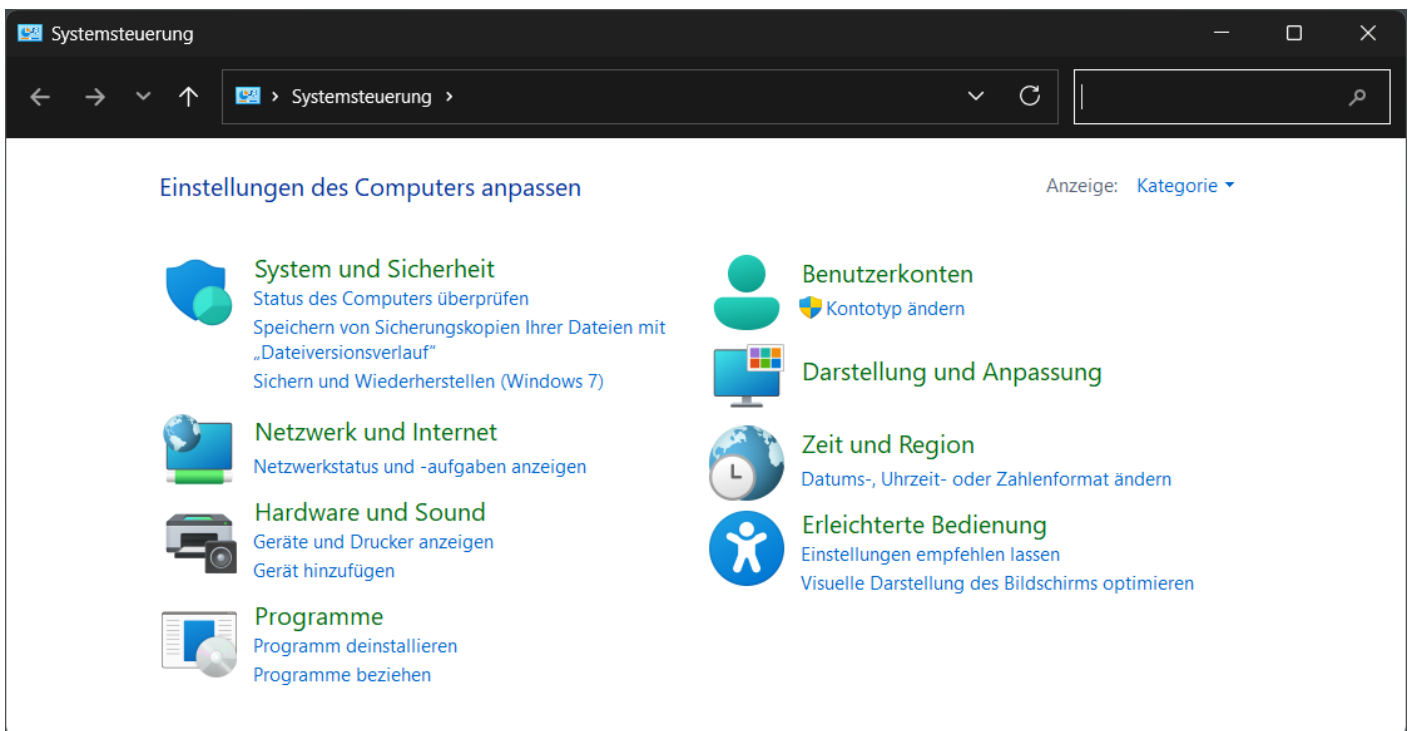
Systemsteuerung

> Systemsteuerung >

Einstellungen des Computers anpassen

Anzeige: Kategorie

System und Sicherheit
Status des Computers überprüfen
Speichern von Sicherungskopien Ihrer Dateien mit „Dateiversionsverlauf“
Sichern und Wiederherstellen (Windows 7)

Netzwerk und Internet
Netzwerkstatus und -aufgaben anzeigen

Hardware und Sound
Geräte und Drucker anzeigen
Gerät hinzufügen

Programme
Programm deinstallieren
Programme beziehen

Benutzerkonten
Kontotyp ändern

Darstellung und Anpassung

Zeit und Region
Datums-, Uhrzeit- oder Zahlenformat ändern

Erleichterte Bedienung
Einstellungen empfehlen lassen
Visuelle Darstellung des Bildschirms optimieren